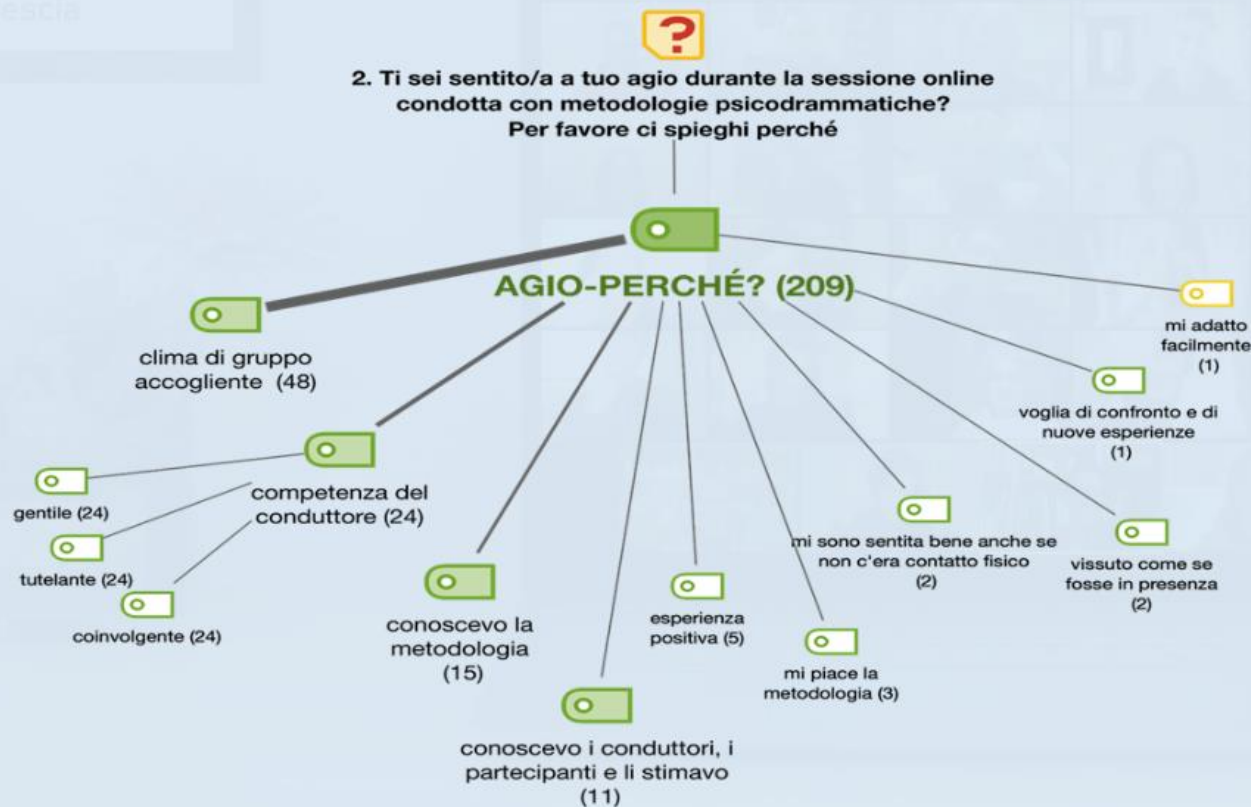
escia

?

2. Ti sei sentito/a a tuo agio durante la sessione online condotta con metodologie psicodrammatiche? Per favore ci spieghi perché

AGIO-PERCHÉ? (209)

clima di gruppo accogliente (48)

competenza del conduttore (24)

gentile (24)

tutelante (24)

coinvolgente (24)

conoscevo la metodologia (15)

conoscevo i conduttori, i partecipanti e li stimavo (11)

esperienza positiva (5)

mi piace la metodologia (3)

mi sono sentita bene anche se non c'era contatto fisico (2)

vissuto come se fosse in presenza (2)

voglia di confronto e di nuove esperienze (1)

mi adatto facilmente (1)